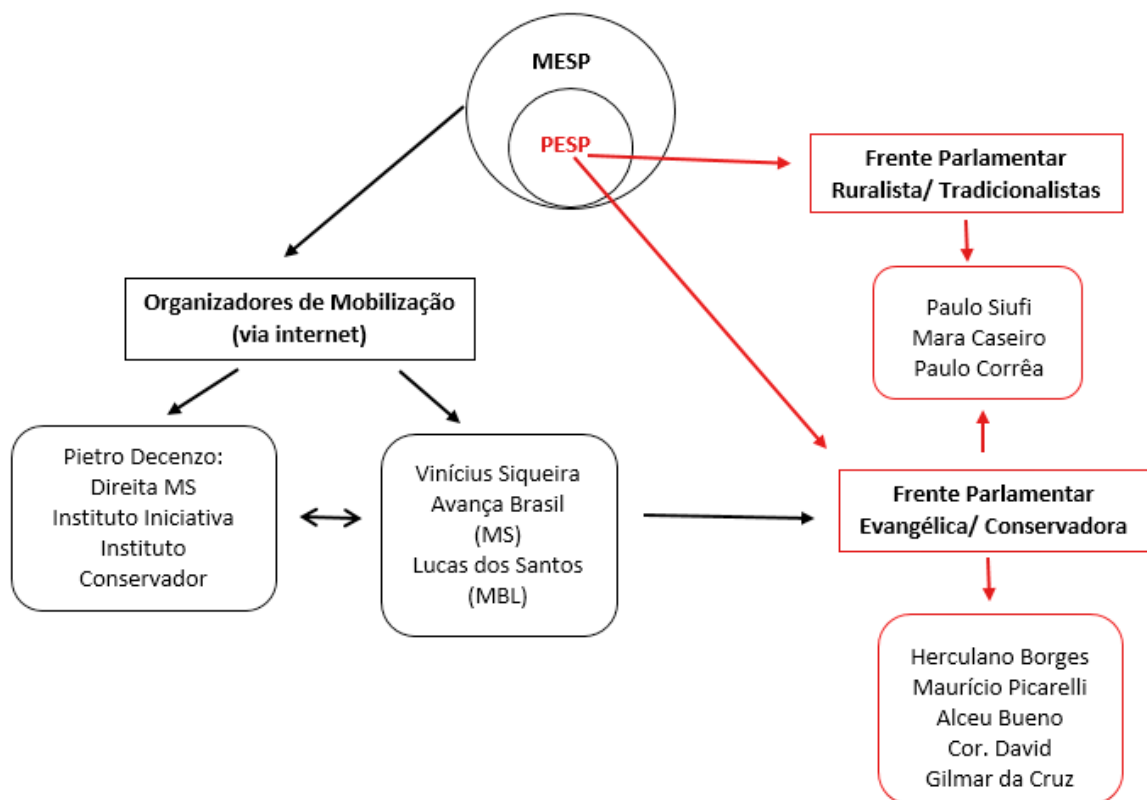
MESP

PESP

Frente Parlamentar Ruralista/ Tradicionalistas

Paulo Siufi
Mara Caseiro
Paulo Corrêa

Organizadores de Mobilização (via internet)

Pietro Decenzo:
Direita MS
Instituto Iniciativa
Instituto Conservador

Vinícius Siqueira
Avança Brasil (MS)
Lucas dos Santos (MBL)

Frente Parlamentar Evangélica/ Conservadora

Herculano Borges
Maurício Picarelli
Alceu Bueno
Cor. David
Gilmar da Cruz